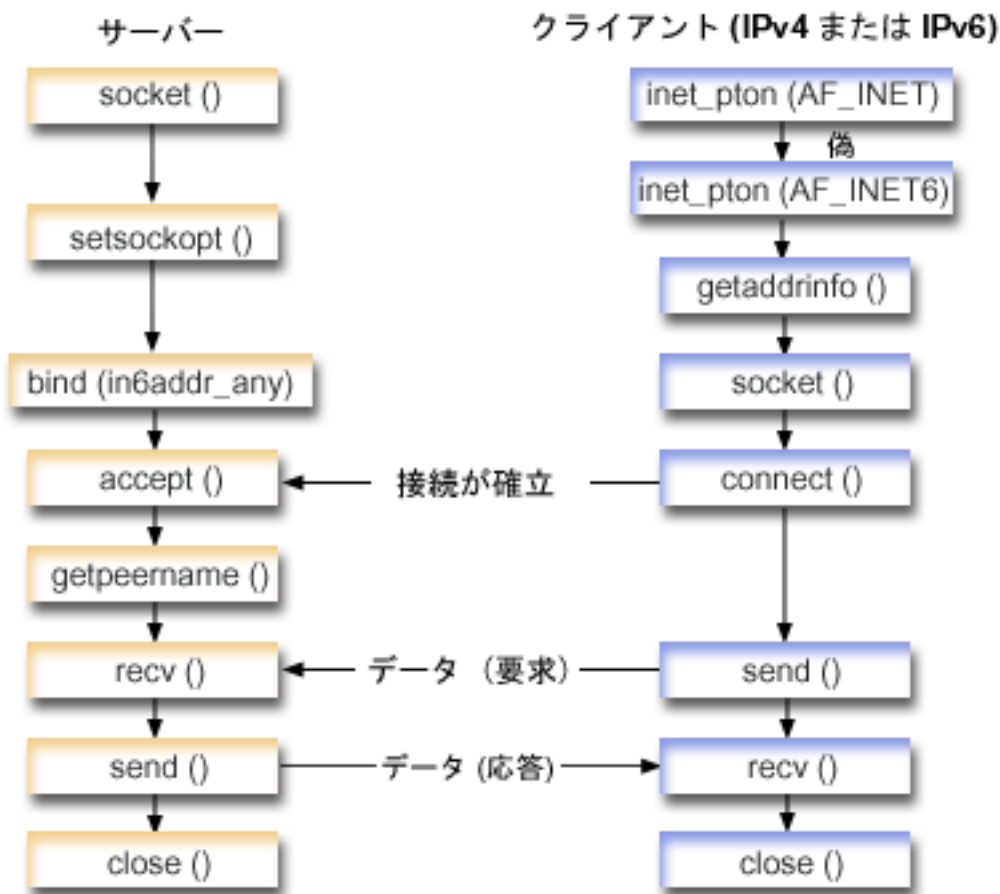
サーバー

クライアント (IPv4 または IPv6)

socket ()

setsockopt ()

bind (in6addr_any)

accept ()

getpeername ()

recv ()

send ()

close ()

inet_pton (AF_INET)

偽

inet_pton (AF_INET6)

getaddrinfo ()

socket ()

connect ()

send ()

recv ()

close ()

接続が確立

データ (要求)

データ (応答)